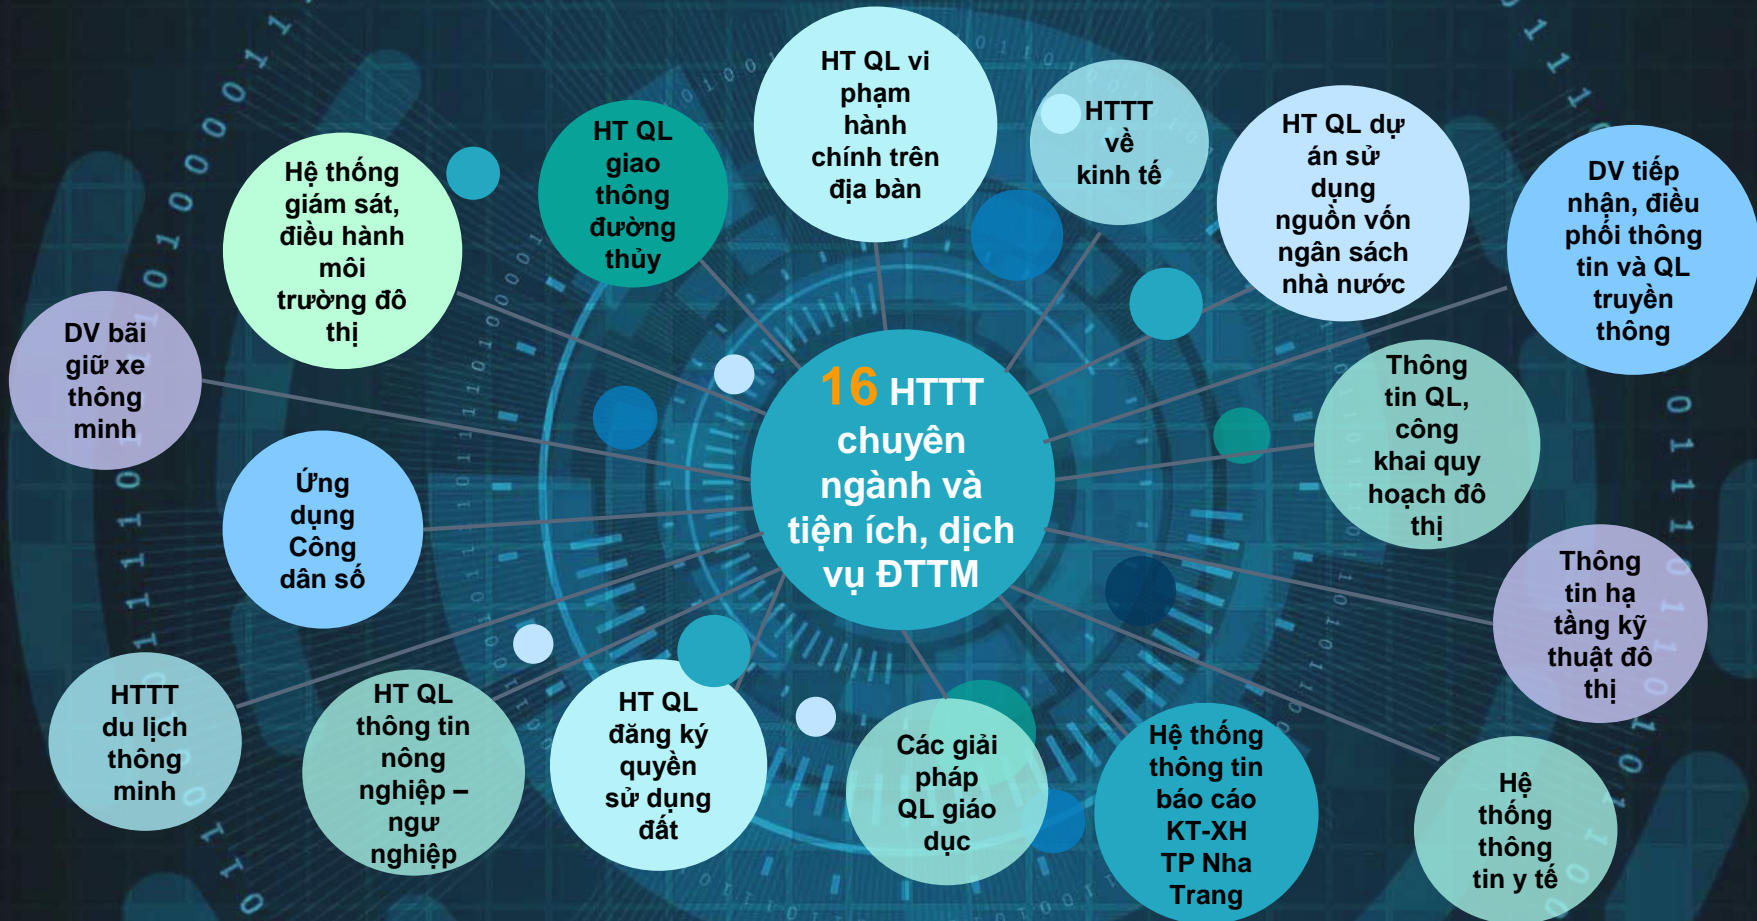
16 HTTT chuyên ngành và tiện ích, dịch vụ ĐTTM

Hệ thống giám sát, điều hành môi trường đô thị

HT QL giao thông đường thủy

HT QL vi phạm hành chính trên địa bàn

HTTT về kinh tế

HT QL dự án sử dụng nguồn vốn ngân sách nhà nước

DV tiếp nhận, điều phối thông tin và QL truyền thông

DV bãi giữ xe thông minh

Ứng dụng Công dân số

Thông tin QL, công khai quy hoạch đô thị

Thông tin hạ tầng kỹ thuật đô thị

HTTT du lịch thông minh

HT QL thông tin nông nghiệp – ngư nghiệp

HT QL đăng ký quyền sử dụng đất

Các giải pháp QL giáo dục

Hệ thống thông tin báo cáo KT-XH TP Nha Trang

Hệ thống thông tin y tế